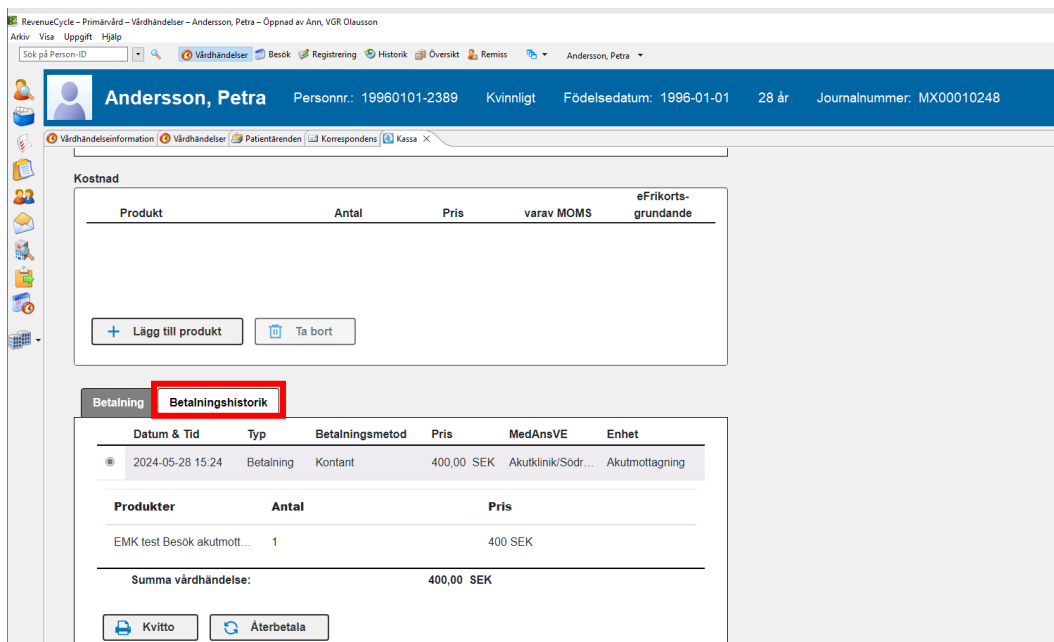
RevenueCycle – Primärvård – Vårdhändelser – Andersson, Petra – Öppnad av Ann, VGR Olausson
Arkiv Visa Uppgift Hjälp
Sök på Person-ID
Vårdhändelser Besök Registrering Historik Översikt Remiss Andersson, Petra

Andersson, Petra Personnr.: 19960101-2389 Kvinnligt Födelsedatum: 1996-01-01 28 år Journalnummer: MX00010248

Vårdhändelseinformation Vårdhändelser Patientärenden Korrespondens Kassa

Kostnad

| Produkt | Antal | Pris | varav MOMS | eFrikorts-grundande |
|---|---|---|---|---|

Lägg till produkt Ta bort

Betalning Betalningshistorik

| Datum & Tid | Typ | Betalningsmetod | Pris | MedAnsVE | Enhet |
|---|---|---|---|---|---|
| 2024-05-28 15:24 | Betalning | Kontant | 400,00 SEK | Akutklinik/Södr... | Akutmottagning |

| Produkter | Antal | Pris |
|---|---|---|
| EMK test Besök akutmott... | 1 | 400 SEK |

Summa vårdhändelse: 400,00 SEK

Kvitto Återbetala